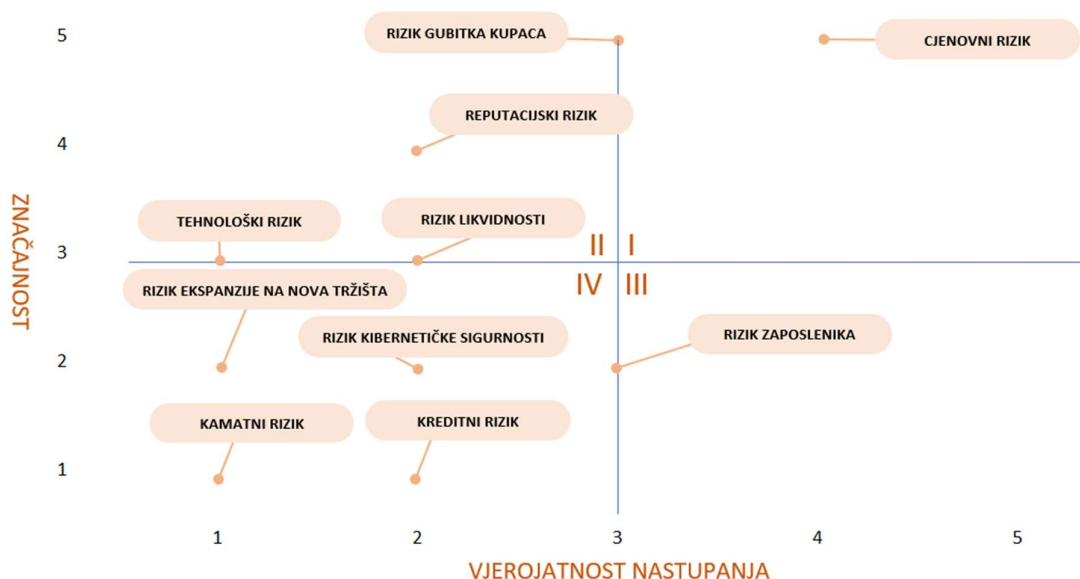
5
RIZIK GUBITKA KUPACA
CJENOVNI RIZIK
REPUTACIJSKI RIZIK
4
ZNAČAJNOST
TEHNOLOŠKI RIZIK
RIZIK LIKVIDNOSTI
3
II I
IV III
RIZIK EKSPANZIJE NA NOVA TRŽIŠTA
RIZIK KIBERNETIČKE SIGURNOSTI
RIZIK ZAPOSLENIKA
2
KAMATNI RIZIK
KREDITNI RIZIK
1
1 2 3 4 5
VJEROJATNOST NASTUPANJA